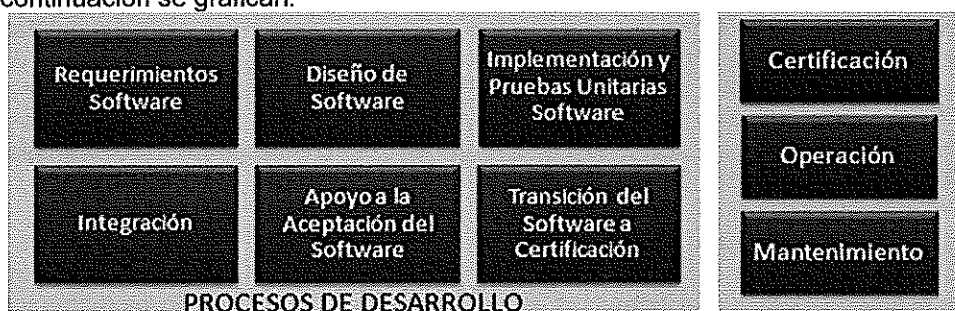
continuación se grafican.

Requerimientos Software

Diseño de Software

Implementación y Pruebas Unitarias Software

Integración

Apoyo a la Aceptación del Software

Transición del Software a Certificación

PROCESOS DE DESARROLLO

Certificación

Operación

Mantenimiento